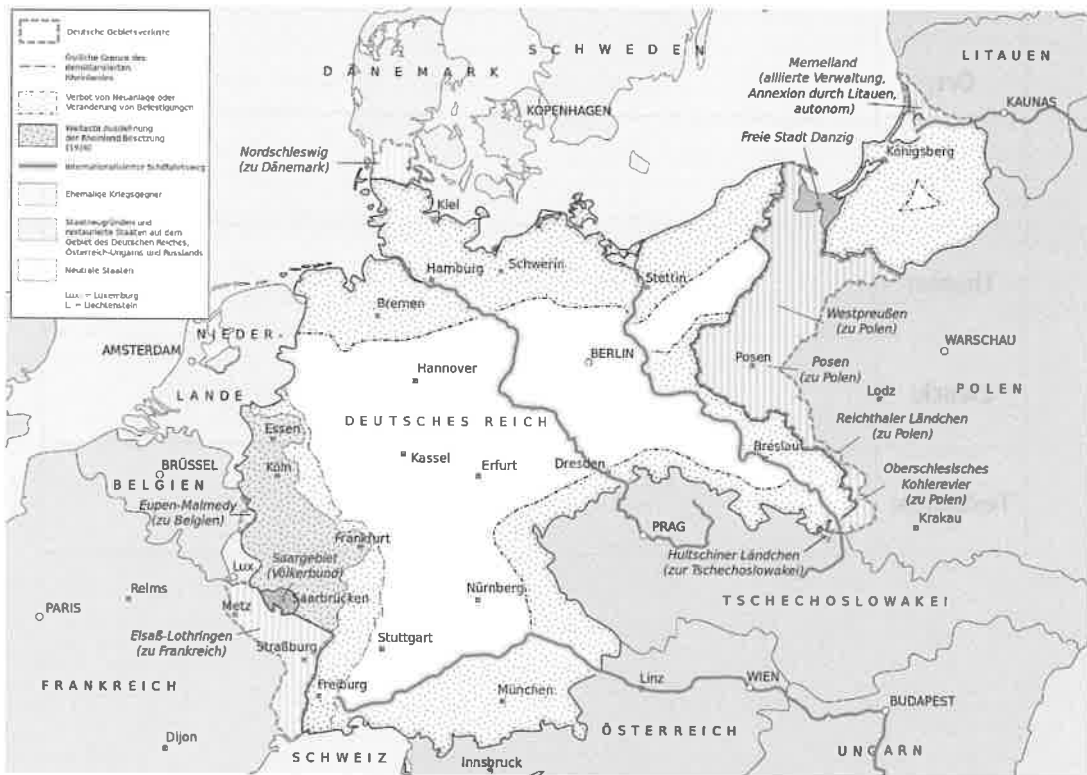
Deutsche Gebietsverluste
Östliche Grenze des demilitarisierten Rheinlandes
Verbot von Neuanlage oder Veränderung von Befestigungen
Weiteste Ausdehnung der Rheinland-Besetzung (1919)
Internationalisierte Schifffahrtsweg
Ehemalige Kriegsgegner
Staatsneugründungen und restaurierte Staaten auf dem Gebiet des Deutschen Reiches, Österreich-Ungarns und Russlands
Neutrale Staaten
Lux. = Luxemburg
L. = Liechtenstein

SCHWEDEN
DÄNEMARK
KOPENHAGEN
LITAUEN
KAUNAS
Memelland (alliierte Verwaltung, Annexion durch Litauen, autonom)
Freie Stadt Danzig
Nordschleswig (zu Dänemark)
Königsberg
Kiel
Hamburg
Schwerin
Stettin
Bremen
NIEDERLANDE
AMSTERDAM
Westpreußen (zu Polen)
WARSCHAU
Hannover
BERLIN
Posen
Posen (zu Polen)
Lodz
POLEN
DEUTSCHES REICH
Essen
Köln
Reichthaler Ländchen (zu Polen)
Breslau
BRÜSSEL
BELGIEN
Kassel
Erfurt
Dresden
Oberschlesisches Kohlerevier (zu Polen)
Eupen-Malmedy (zu Belgien)
PRAG
Krakau
Frankfurt
Saargebiet (Völkerbund)
Lux.
Hultschiner Ländchen (zur Tschechoslowakei)
Reims
Nürnberg
PARIS
Metz
Saarbrücken
TSCHECHOSLOWAKEI
Elsaß-Lothringen (zu Frankreich)
Stuttgart
Straßburg
Linz
WIEN
BUDAPEST
FRANKREICH
Freiburg
München
Dijon
ÖSTERREICH
SCHWEIZ
Innsbruck
UNGARN